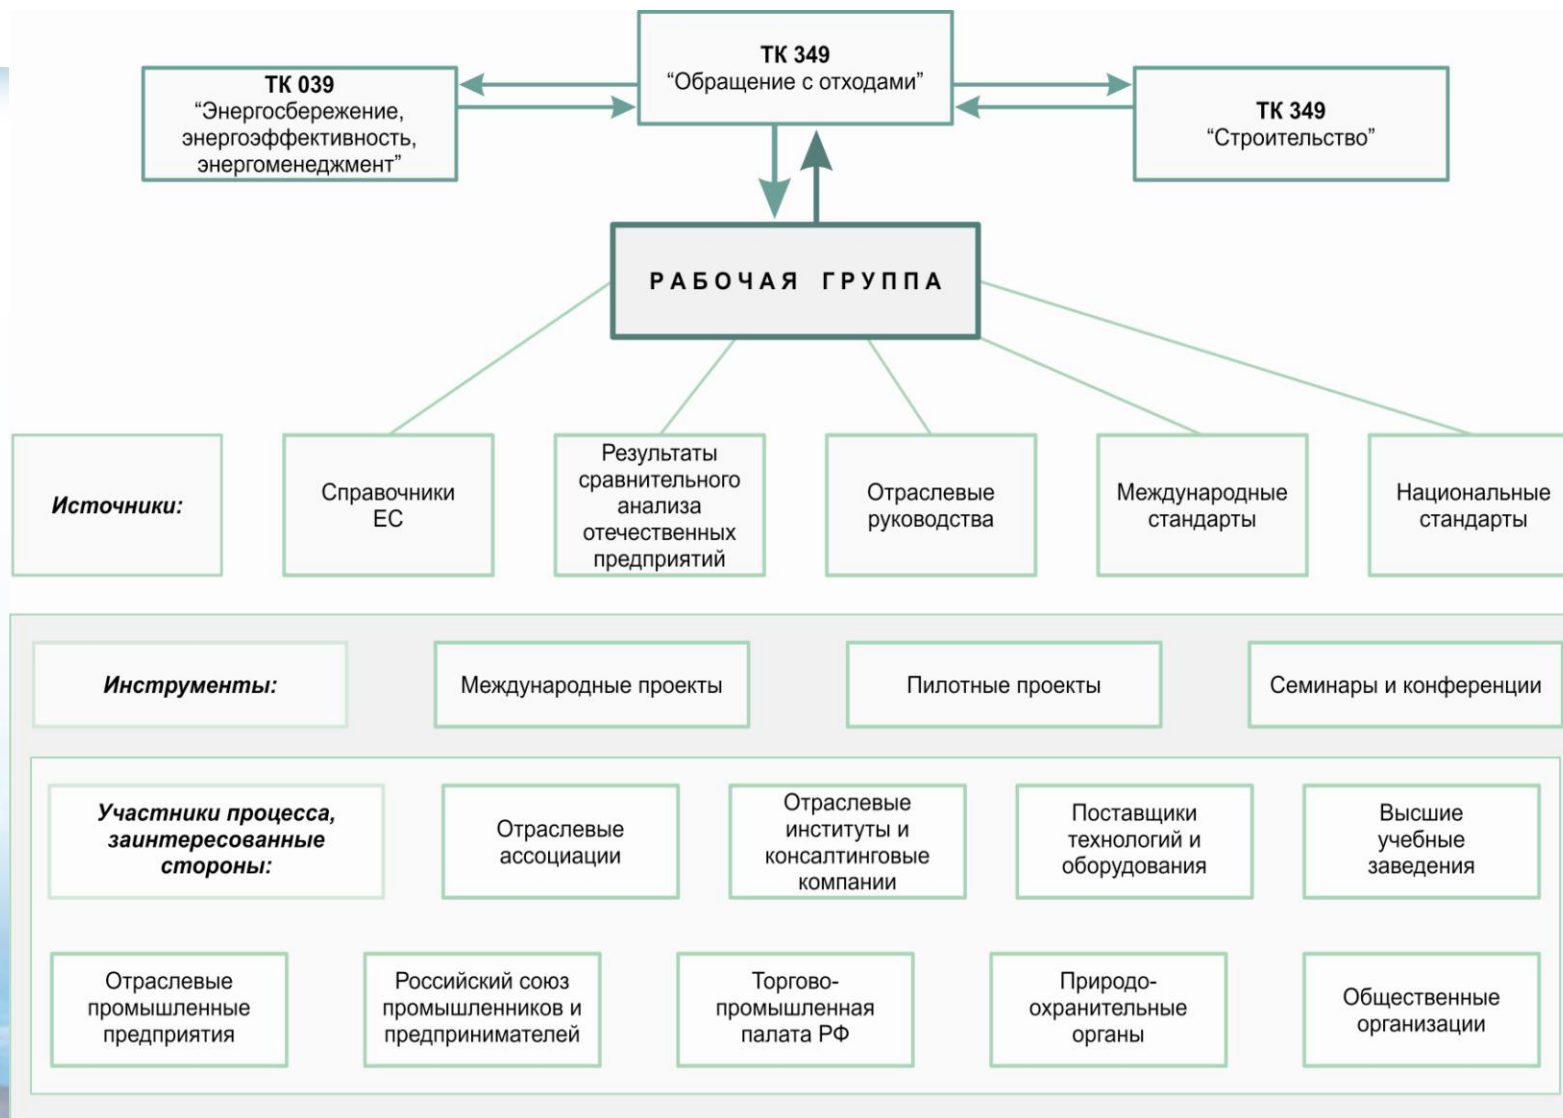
ТК 039
"Энергосбережение, энергоэффективность, энергоменеджмент"

ТК 349
"Обращение с отходами"

ТК 349
"Строительство"

РАБОЧАЯ ГРУППА

Источники:

Справочники ЕС

Результаты сравнительного анализа отечественных предприятий

Отраслевые руководства

Международные стандарты

Национальные стандарты

Инструменты:

Международные проекты

Пилотные проекты

Семинары и конференции

Участники процесса, заинтересованные стороны:

Отраслевые ассоциации

Отраслевые институты и консалтинговые компании

Поставщики технологий и оборудования

Высшие учебные заведения

Отраслевые промышленные предприятия

Российский союз промышленников и предпринимателей

Торгово-промышленная палата РФ

Природо-охранительные органы

Общественные организации